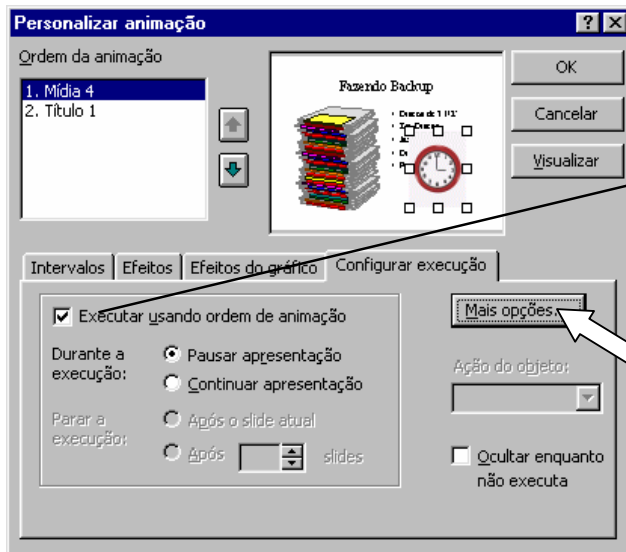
Personalizar animação

?

Ordem da animação

1. Mídia 4
2. Título 1

Fazendo Backup

• Disco de 3 1/2"
• Zip Drive
• Jaz
• D
• P

OK

Cancelar

Visualizar

Intervalos | Efeitos | Efeitos do gráfico | Configurar execução

Executar usando ordem de animação

Durante a execução:

Pausar apresentação

Continuar apresentação

Parar a execução:

Após o slide atual

Após

slides

Mais opções...

Ação do objeto:

Ocultar enquanto não executa